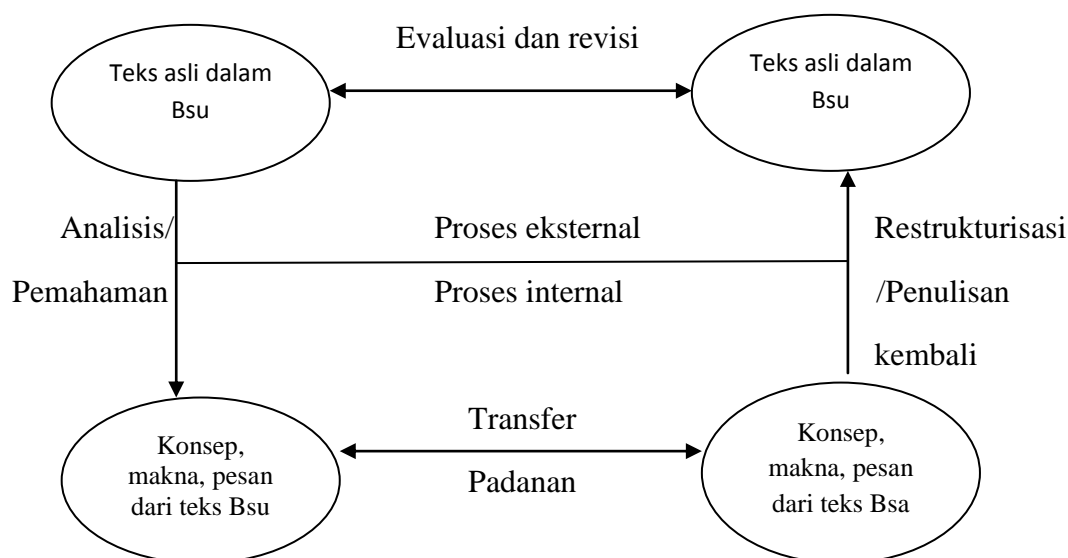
Evaluasi dan revisi

Teks asli dalam Bsu

Teks asli dalam Bsu

Analisis/ Pemahaman

Proses eksternal

Proses internal

Restrukturisasi /Penulisan kembali

Transfer

Padanan

Konsep, makna, pesan dari teks Bsu

Konsep, makna, pesan dari teks Bsa